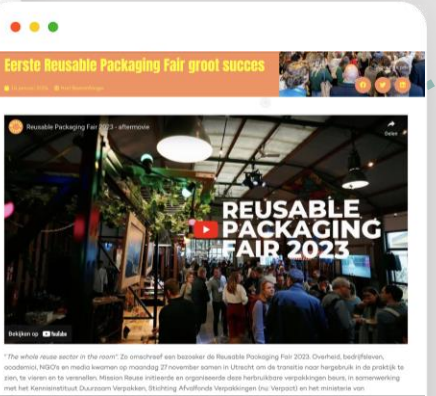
Eerste Reusable Packaging Fair groot succes

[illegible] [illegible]

Reusable Packaging Fair 2023 - aftermovie

Delen

REUSABLE PACKAGING FAIR 2023

Bekijken op YouTube

"The whole reuse sector in the room". Zo omschreef een bezoeker de Reusable Packaging Fair 2023. Overheid, bedrijfsleven, academici, NGO's en media kwamen op maandag 27 november samen in Utrecht om de transitie naar hergebruik in de praktijk te zien, te vieren en te versnellen. Mission Reuse initieerde en organiseerde deze herbruikbare verpakkingen beurs, in samenwerking met het Kennisinstituut Duurzaam Verpakken, Stichting Afvalfonds Verpakkingen (nu Verpact) en het ministerie van